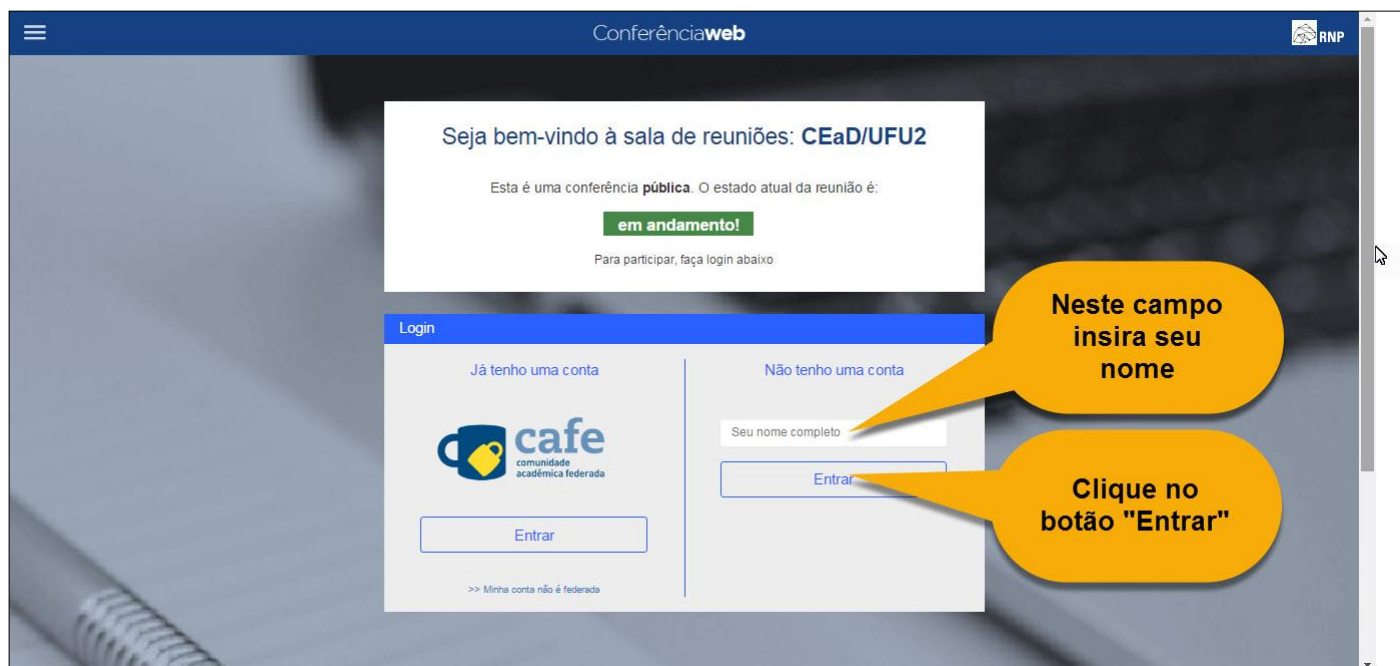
Conferênciaweb

RNP

Seja bem-vindo à sala de reuniões: CEaD/UFU2

Esta é uma conferência pública. O estado atual da reunião é:

em andamento!

Para participar, faça login abaixo

Login

Já tenho uma conta

cafe
comunidade acadêmica federada

Entrar

>> Minha conta não é federada

Não tenho uma conta

Seu nome completo

Entrar

Neste campo insira seu nome

Clique no botão "Entrar"